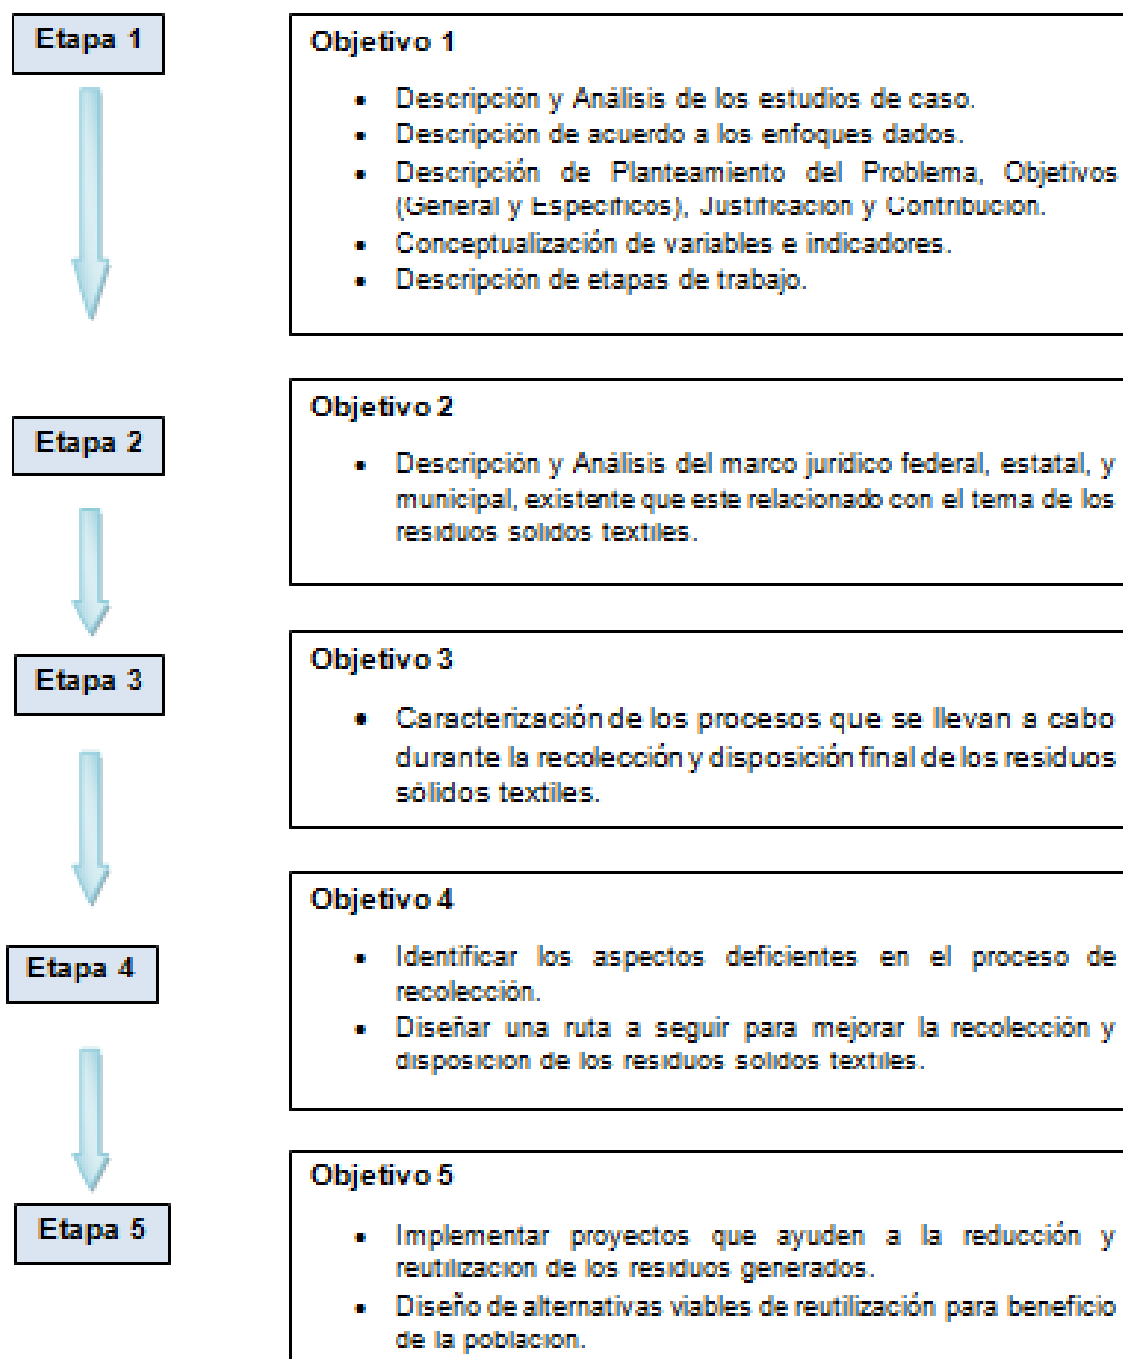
Etapa 1

Objetivo 1

- Descripción y Análisis de los estudios de caso.
- Descripción de acuerdo a los enfoques dados.
- Descripción de Planteamiento del Problema, Objetivos (General y Especificos), Justificacion y Contribucion.
- Conceptualización de variables e indicadores.
- Descripción de etapas de trabajo.

Etapa 2

Objetivo 2

- Descripción y Análisis del marco jurídico federal, estatal, y municipal, existente que este relacionado con el tema de los residuos solidos textiles.

Etapa 3

Objetivo 3

- Caracterización de los procesos que se llevan a cabo durante la recolección y disposición final de los residuos sólidos textiles.

Etapa 4

Objetivo 4

- Identificar los aspectos deficientes en el proceso de recolección.
- Diseñar una ruta a seguir para mejorar la recolección y disposicion de los residuos solidos textiles.

Etapa 5

Objetivo 5

- Implementar proyectos que ayuden a la reducción y reutilizacion de los residuos generados.
- Diseño de alternativas viables de reutilización para beneficio de la poblacion.